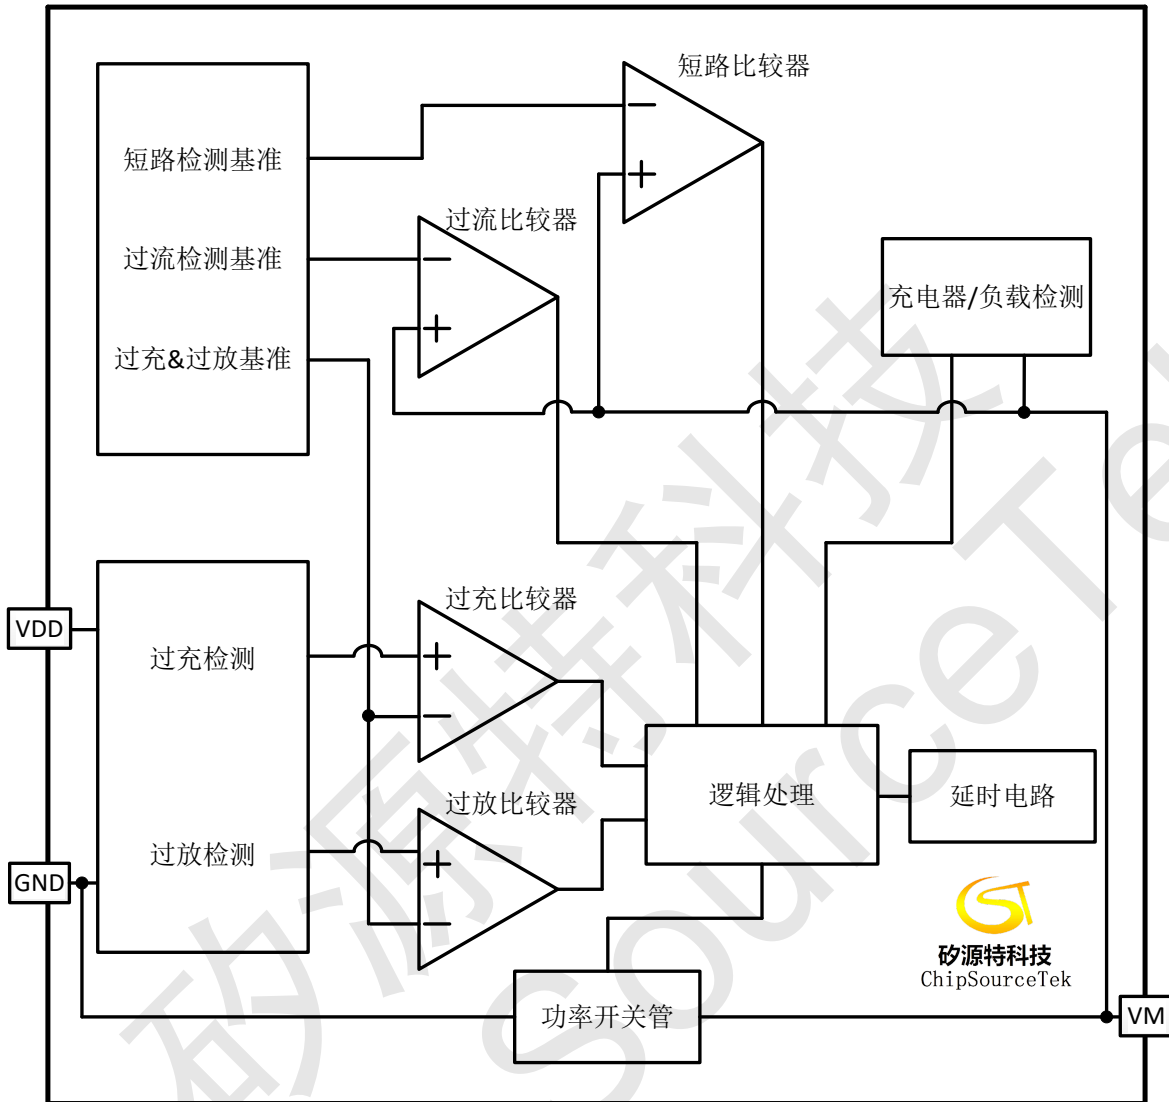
短路比较器

短路检测基准

过流检测基准

过充&过放基准

过流比较器

充电器/负载检测

VDD

过充检测

过充比较器

逻辑处理

延时电路

过放比较器

GND

过放检测

矽源特科技
ChipSourceTek

功率开关管

VM

矽源特科技
SourceTek